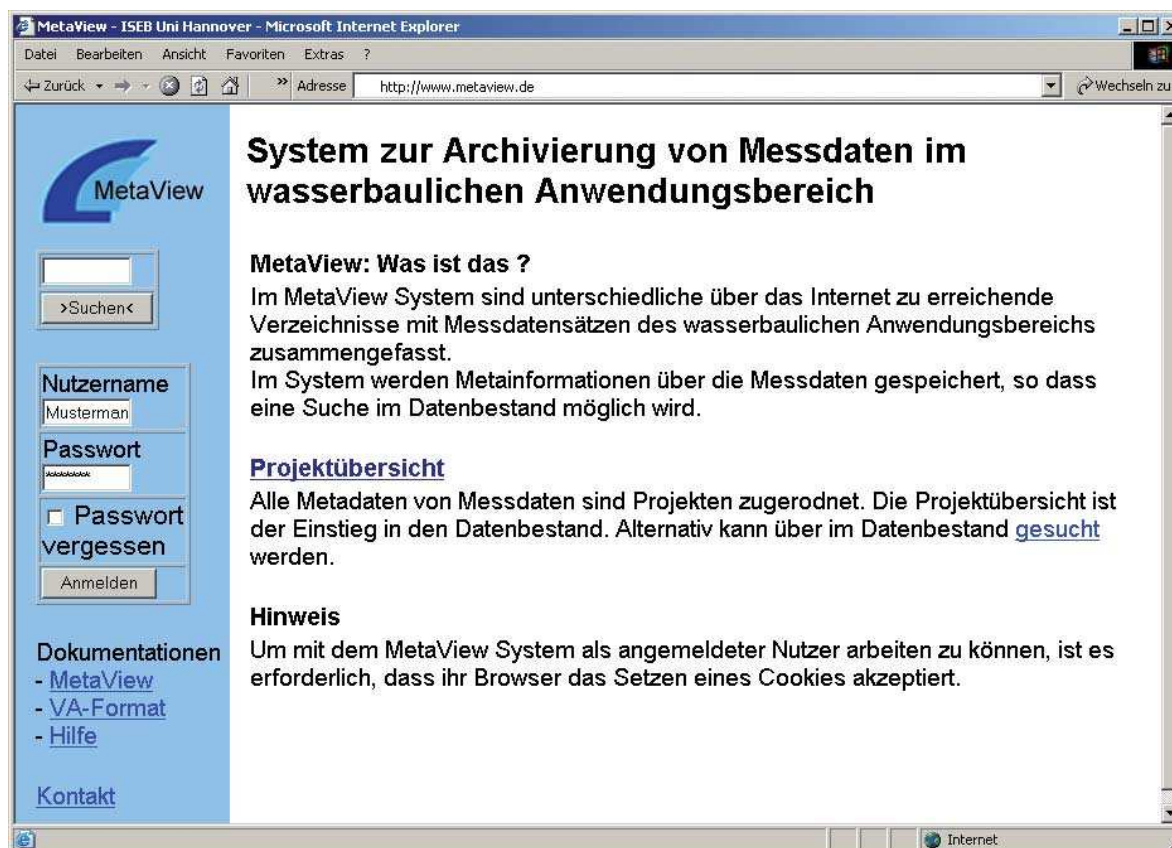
MetaView - ISEB Uni Hannover - Microsoft Internet Explorer

Datei Bearbeiten Ansicht Favoriten Extras ?

Zurück Adresse http://www.metaview.de Wechseln zu

MetaView

>Suchen<

Nutzername
Musterman
Passwort
******
Passwort vergessen
Anmelden

Dokumentationen
- MetaView
- VA-Format
- Hilfe

Kontakt

System zur Archivierung von Messdaten im wasserbaulichen Anwendungsbereich

MetaView: Was ist das ?
Im MetaView System sind unterschiedliche über das Internet zu erreichende Verzeichnisse mit Messdatensätzen des wasserbaulichen Anwendungsbereichs zusammengefasst.
Im System werden Metainformationen über die Messdaten gespeichert, so dass eine Suche im Datenbestand möglich wird.

Projektübersicht
Alle Metadaten von Messdaten sind Projekten zugerodnet. Die Projektübersicht ist der Einstieg in den Datenbestand. Alternativ kann über im Datenbestand gesucht werden.

Hinweis
Um mit dem MetaView System als angemeldeter Nutzer arbeiten zu können, ist es erforderlich, dass ihr Browser das Setzen eines Cookies akzeptiert.

Internet